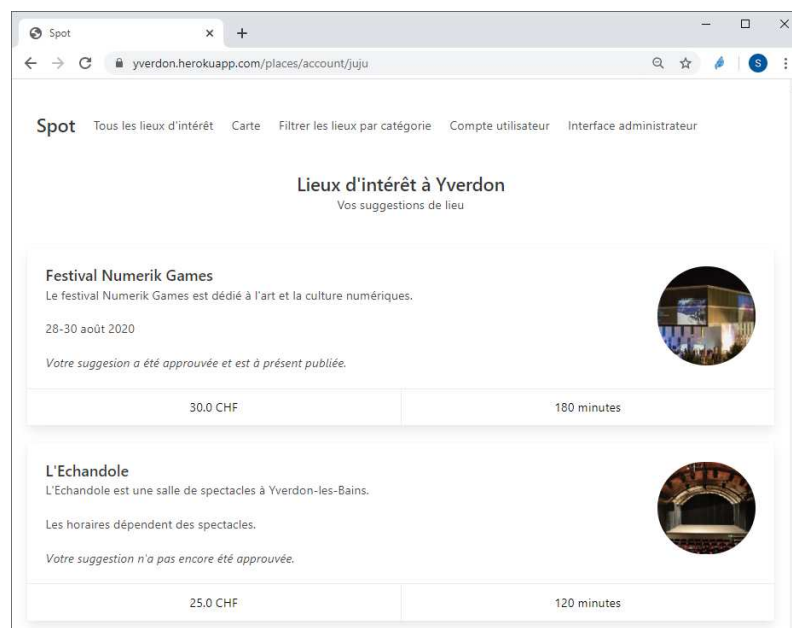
Spot ×
+
yverdon.herokuapp.com/places/account/juju
S

Spot Tous les lieux d'intérêt Carte Filtrer les lieux par catégorie Compte utilisateur Interface administrateur

Lieux d'intérêt à Yverdon
Vos suggestions de lieu

Festival Numerik Games
Le festival Numerik Games est dédié à l'art et la culture numériques.

28-30 août 2020

Votre suggesion a été approuvée et est à présent publiée.

| 30.0 CHF | 180 minutes |
|---|---|

L'Echandole
L'Echandole est une salle de spectacles à Yverdon-les-Bains.

Les horaires dépendent des spectacles.

Votre suggestion n'a pas encore été approuvée.

| 25.0 CHF | 120 minutes |
|---|---|